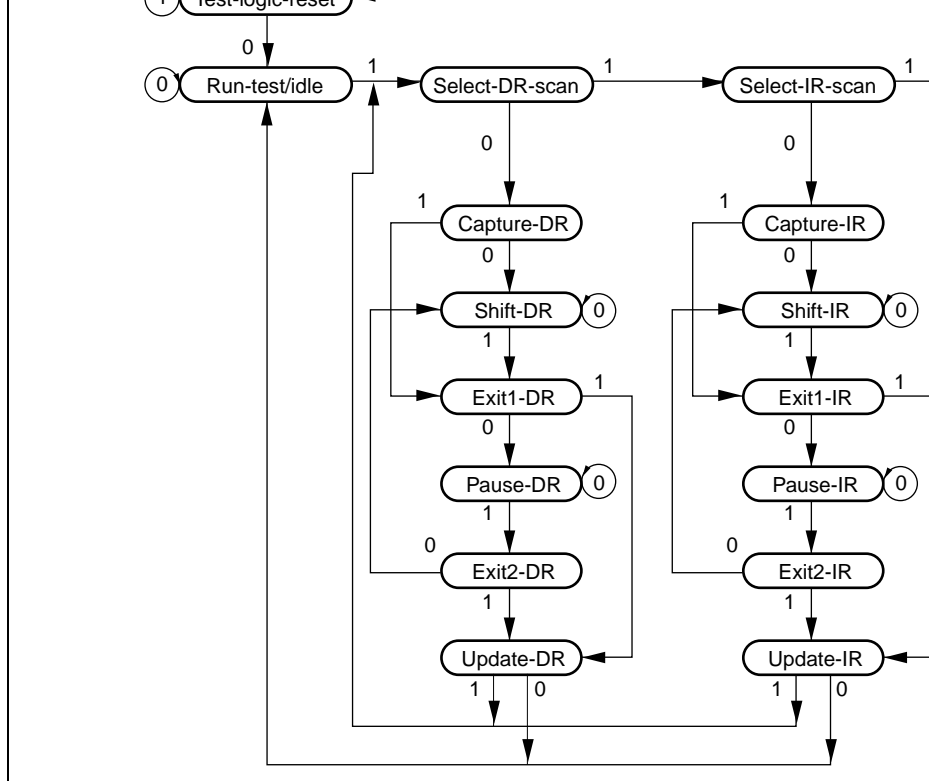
1 Test-logic-reset

0

0 Run-test/idle 1 Select-DR-scan 1 Select-IR-scan 1

0 0

1 Capture-DR 1 Capture-IR

0 0

Shift-DR 0 Shift-IR 0

1 1

Exit1-DR 1 Exit1-IR 1

0 0

Pause-DR 0 Pause-IR 0

1 1

0 Exit2-DR 0 Exit2-IR

1 1

Update-DR Update-IR

1 0 1 0